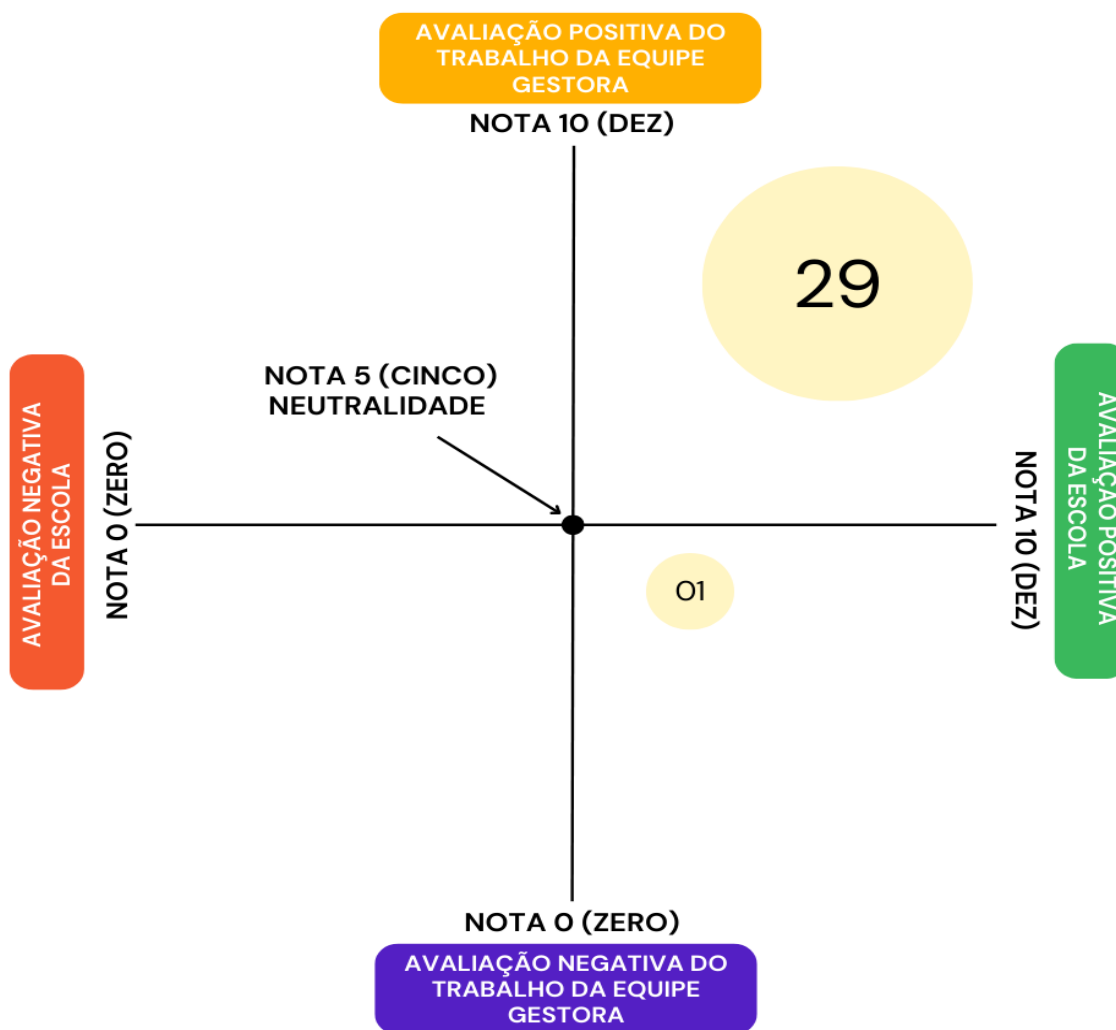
AVALIAÇÃO POSITIVA DO TRABALHO DA EQUIPE GESTORA

NOTA 10 (DEZ)

29

NOTA 5 (CINCO)
NEUTRALIDADE

AVALIAÇÃO NEGATIVA DA ESCOLA

NOTA 0 (ZERO)

NOTA 10 (DEZ)

AVALIAÇÃO POSITIVA DA ESCOLA

01

NOTA 0 (ZERO)

AVALIAÇÃO NEGATIVA DO TRABALHO DA EQUIPE GESTORA